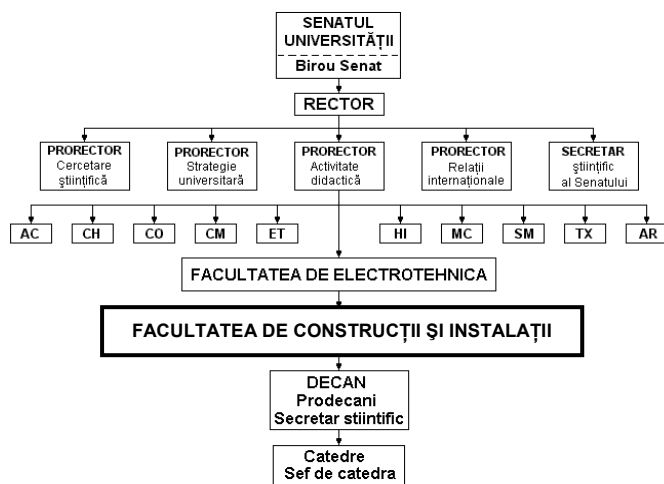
SENATUL UNIVERSITĂȚII
Birou Senat

RECTOR

PRORECTOR
Cercetare științifică

PRORECTOR
Strategie universitară

PRORECTOR
Activitate didactică

PRORECTOR
Relații internaționale

SECRETAR
științific al Senatului

AC

CH

CO

CM

ET

HI

MC

SM

TX

AR

FACULTATEA DE ELECTROTEHNICA

FACULTATEA DE CONSTRUCȚII ŞI INSTALAȚII

DECAN
Prodecani
Secretar stiintific

Catedre
Sef de catedra